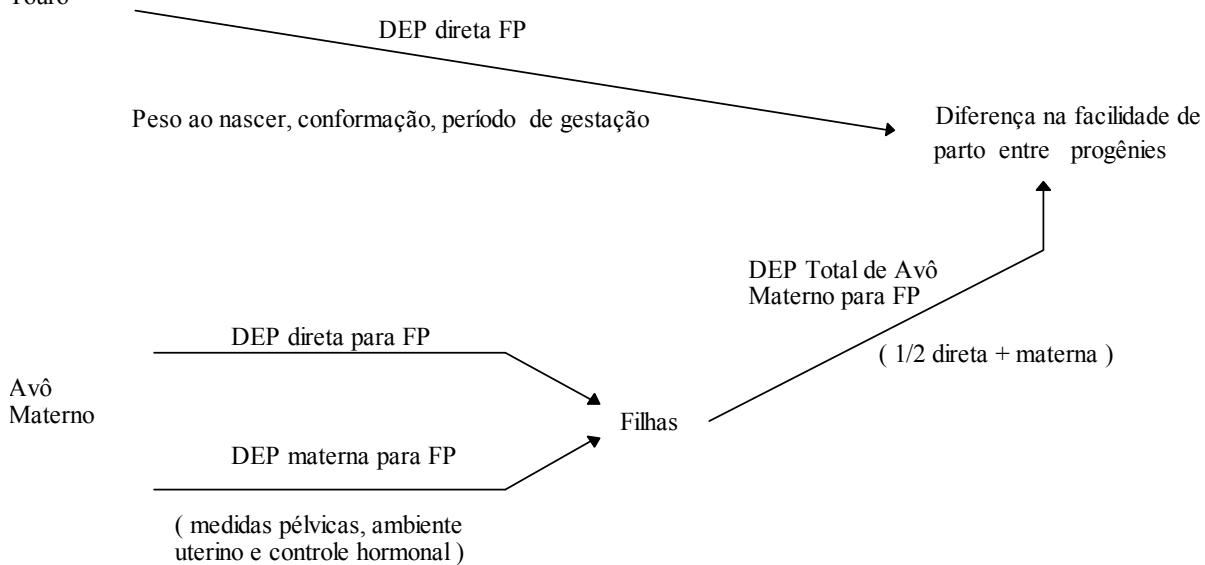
Touro

DEP direta FP

Peso ao nascer, conformação, período de gestação

Diferença na facilidade de parto entre progênies

DEP Total de Avô Materno para FP

( 1/2 direta + materna )

DEP direta para FP

Avô Materno

Filhas

DEP materna para FP

( medidas pélvicas, ambiente uterino e controle hormonal )